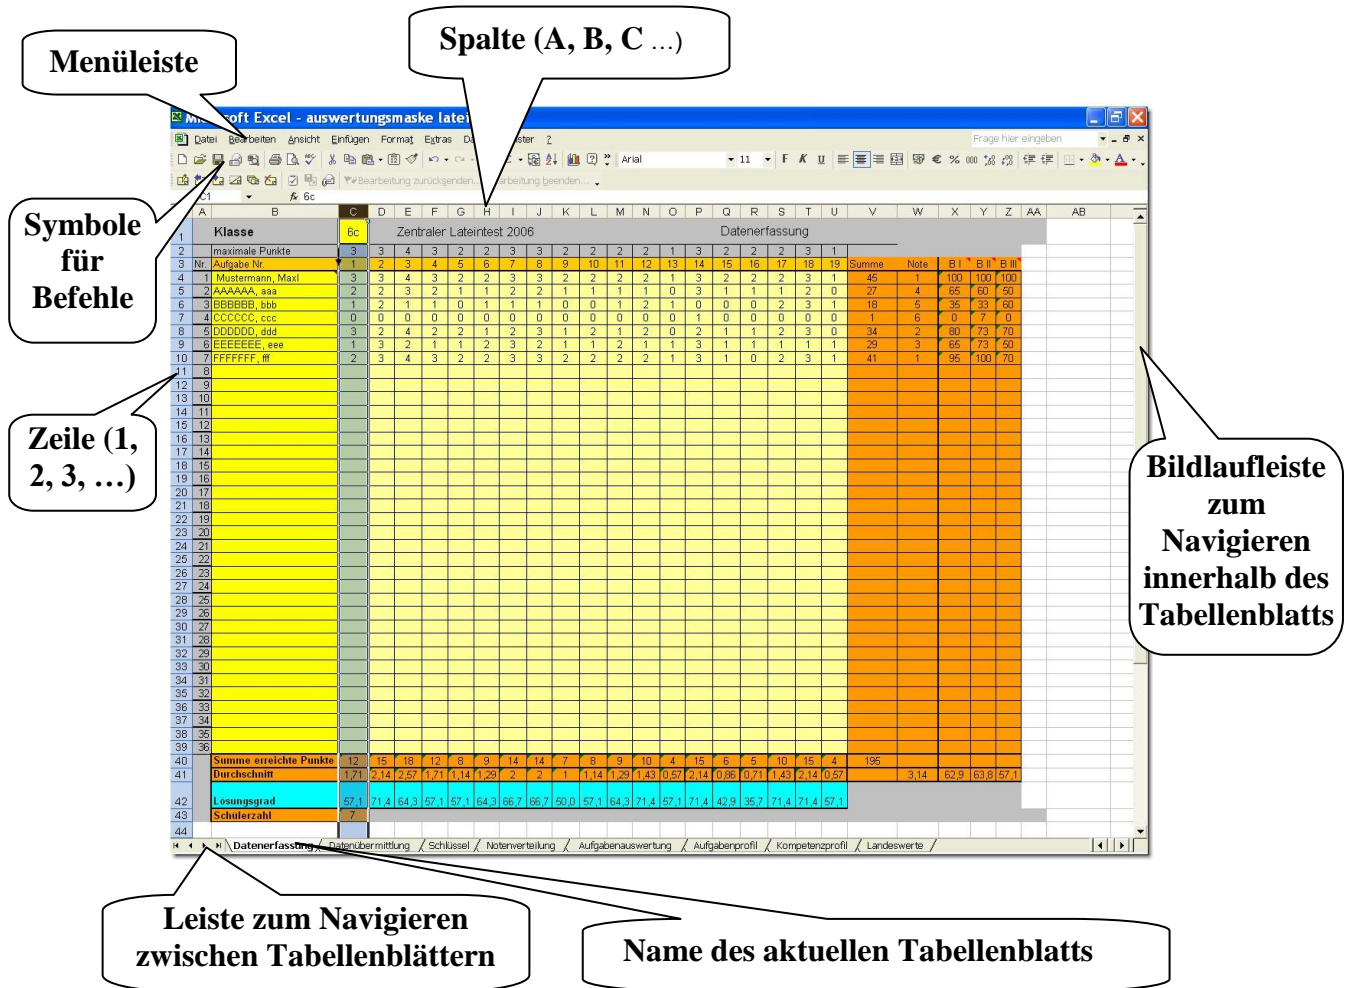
Menüleiste

Spalte (A, B, C ...)

Symbole für Befehle

Zeile (1, 2, 3, ...)

Bildlaufleiste zum Navigieren innerhalb des Tabellenblatts

Leiste zum Navigieren zwischen Tabellenblättern

Name des aktuellen Tabellenblatts

Mi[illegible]oft Excel - auswertungsmaske late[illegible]

Datei Bearbeiten Ansicht Einfügen Format Extras D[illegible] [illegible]ster ?

Frage hier eingeben

Arial 11 F K U

Bearbeitung zurücksenden... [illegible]arbeitung beenden...

C1 fx 6c

| | A | B | C | D | E | F | G | H | I | J | K | L | M | N | O | P | Q | R | S | T | U | V | W | X | Y | Z |
|---|---|---|---|---|---|---|---|---|---|---|---|---|---|---|---|---|---|---|---|---|---|---|---|---|---|---|
| 1 | | Klasse | 6c | Zentraler Lateintest 2006 | | | | | | | | | | | Datenerfassung | | | | | | | | | | | |
| 2 | | maximale Punkte | 3 | 3 | 4 | 3 | 2 | 2 | 3 | 3 | 2 | 2 | 2 | 2 | 1 | 3 | 2 | 2 | 2 | 3 | 1 | | | | | |
| 3 | Nr. | Aufgabe Nr. | 1 | 2 | 3 | 4 | 5 | 6 | 7 | 8 | 9 | 10 | 11 | 12 | 13 | 14 | 15 | 16 | 17 | 18 | 19 | Summe | Note | B I | B II | B III |
| 4 | 1 | Mustermann, Maxl | 3 | 3 | 4 | 3 | 2 | 2 | 3 | 3 | 2 | 2 | 2 | 2 | 1 | 3 | 2 | 2 | 2 | 3 | 1 | 45 | 1 | 100 | 100 | 100 |
| 5 | 2 | AAAAAAA, aaa | 2 | 2 | 3 | 2 | 1 | 1 | 2 | 2 | 1 | 1 | 1 | 1 | 0 | 3 | 1 | 1 | 1 | 2 | 0 | 27 | 4 | 65 | 60 | 50 |
| 6 | 3 | BBBBBB, bbb | 1 | 2 | 1 | 1 | 0 | 1 | 1 | 1 | 0 | 0 | 1 | 2 | 1 | 0 | 0 | 0 | 2 | 3 | 1 | 18 | 5 | 35 | 33 | 60 |
| 7 | 4 | CCCCCC, ccc | 0 | 0 | 0 | 0 | 0 | 0 | 0 | 0 | 0 | 0 | 0 | 0 | 0 | 1 | 0 | 0 | 0 | 0 | 0 | 1 | 6 | 0 | 7 | 0 |
| 8 | 5 | DDDDDD, ddd | 3 | 2 | 4 | 2 | 2 | 1 | 2 | 3 | 1 | 2 | 1 | 2 | 0 | 2 | 1 | 1 | 2 | 3 | 0 | 34 | 2 | 80 | 73 | 70 |
| 9 | 6 | EEEEEEE, eee | 1 | 3 | 2 | 1 | 1 | 2 | 3 | 2 | 1 | 1 | 2 | 1 | 1 | 3 | 1 | 1 | 1 | 1 | 1 | 29 | 3 | 65 | 73 | 50 |
| 10 | 7 | FFFFFFF, fff | 2 | 3 | 4 | 3 | 2 | 2 | 3 | 3 | 2 | 2 | 2 | 2 | 1 | 3 | 1 | 0 | 2 | 3 | 1 | 41 | 1 | 95 | 100 | 70 |
| 40 | | Summe erreichte Punkte | 12 | 15 | 18 | 12 | 8 | 9 | 14 | 14 | 7 | 8 | 9 | 10 | 4 | 15 | 6 | 5 | 10 | 15 | 4 | 195 | | | | |
| 41 | | Durchschnitt | 1,71 | 2,14 | 2,57 | 1,71 | 1,14 | 1,29 | 2 | 2 | 1 | 1,14 | 1,29 | 1,43 | 0,57 | 2,14 | 0,86 | 0,71 | 1,43 | 2,14 | 0,57 | | 3,14 | 62,9 | 63,8 | 57,1 |
| 42 | | Losungsgrad | 57,1 | 71,4 | 64,3 | 57,1 | 57,1 | 64,3 | 66,7 | 66,7 | 50,0 | 57,1 | 64,3 | 71,4 | 57,1 | 71,4 | 42,9 | 35,7 | 71,4 | 71,4 | 57,1 | | | | | |
| 43 | | Schülerzahl | 7 | | | | | | | | | | | | | | | | | | | | | | | |

Datenerfassung / Datenübermittlung / Schlüssel / Notenverteilung / Aufgabenauswertung / Aufgabenprofil / Kompetenzprofil / Landeswerte